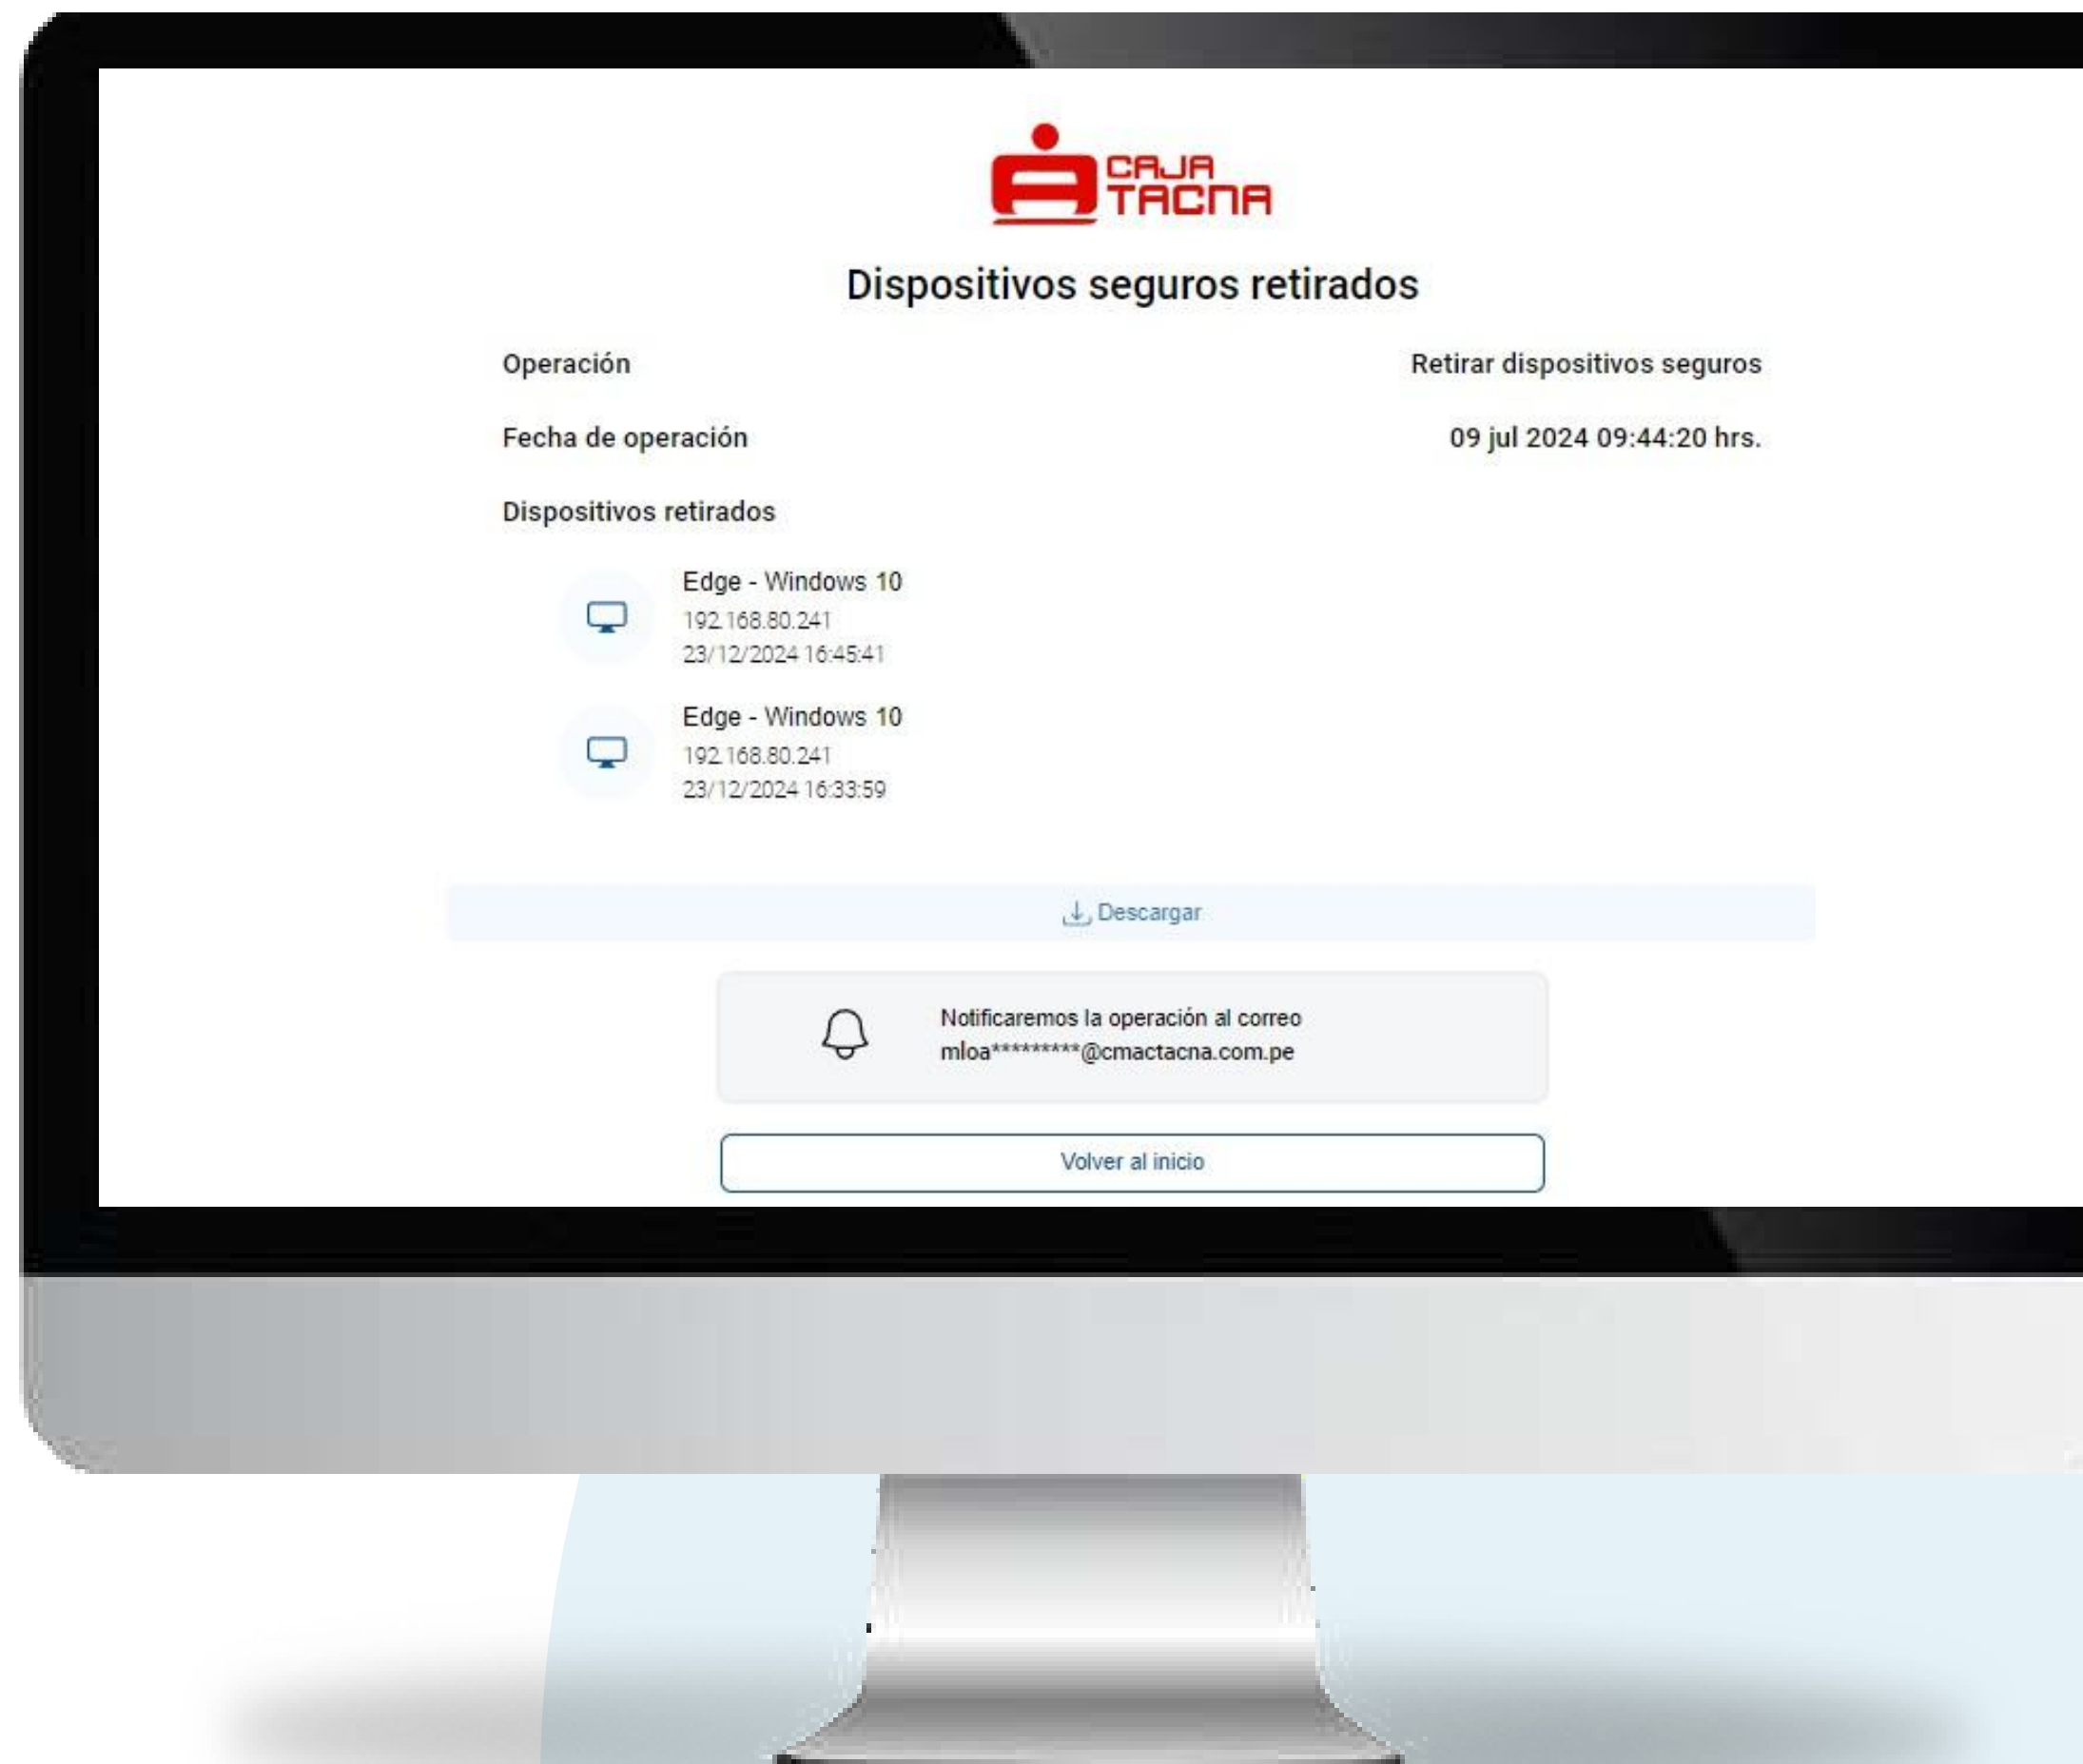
CAJA TACNA

Dispositivos seguros retirados

Operación

Retirar dispositivos seguros

Fecha de operación

09 jul 2024 09:44:20 hrs.

Dispositivos retirados

Edge - Windows 10
192.168.80.241
23/12/2024 16:45:41

Edge - Windows 10
192.168.80.241
23/12/2024 16:33:59

Descargar

Notificaremos la operación al correo mloa*********@cmactacna.com.pe

Volver al inicio